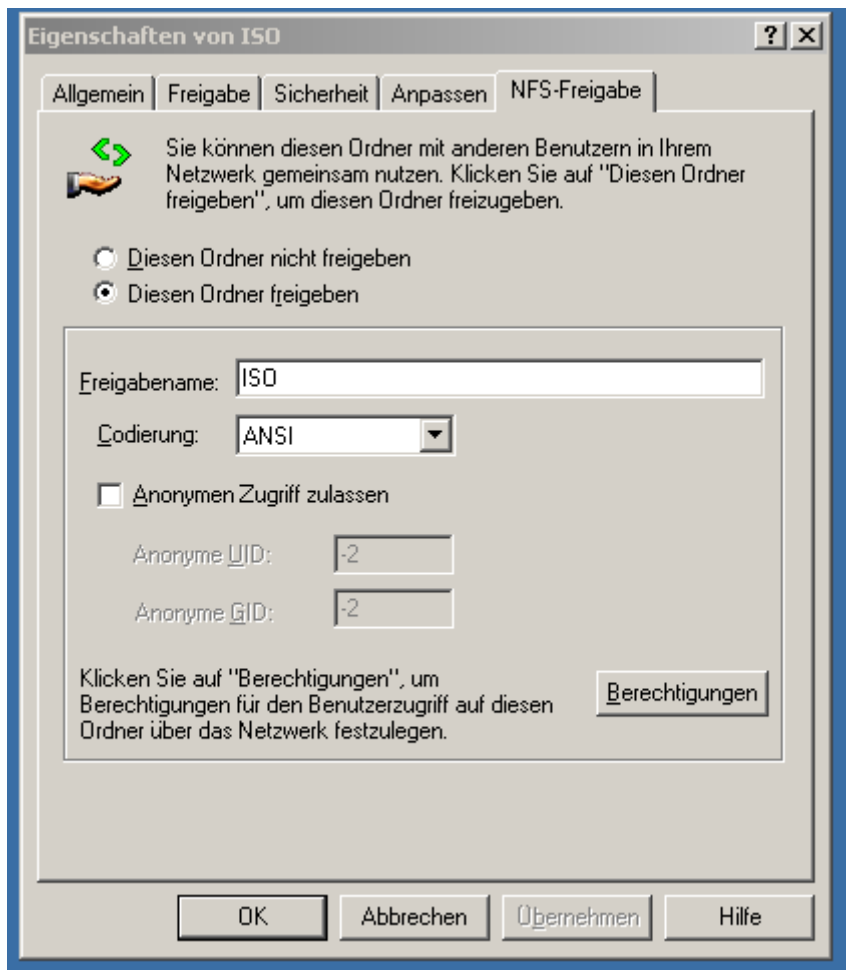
Eigenschaften von ISO

? X

Allgemein | Freigabe | Sicherheit | Anpassen | NFS-Freigabe

Sie können diesen Ordner mit anderen Benutzern in Ihrem Netzwerk gemeinsam nutzen. Klicken Sie auf "Diesen Ordner freigeben", um diesen Ordner freizugeben.

Diesen Ordner nicht freigeben

Diesen Ordner freigeben

Freigabename: ISO

Codierung: ANSI

Anonymen Zugriff zulassen

Anonyme UID: -2

Anonyme GID: -2

Klicken Sie auf "Berechtigungen", um Berechtigungen für den Benutzerzugriff auf diesen Ordner über das Netzwerk festzulegen.

Berechtigungen

OK | Abbrechen | Übernehmen | Hilfe